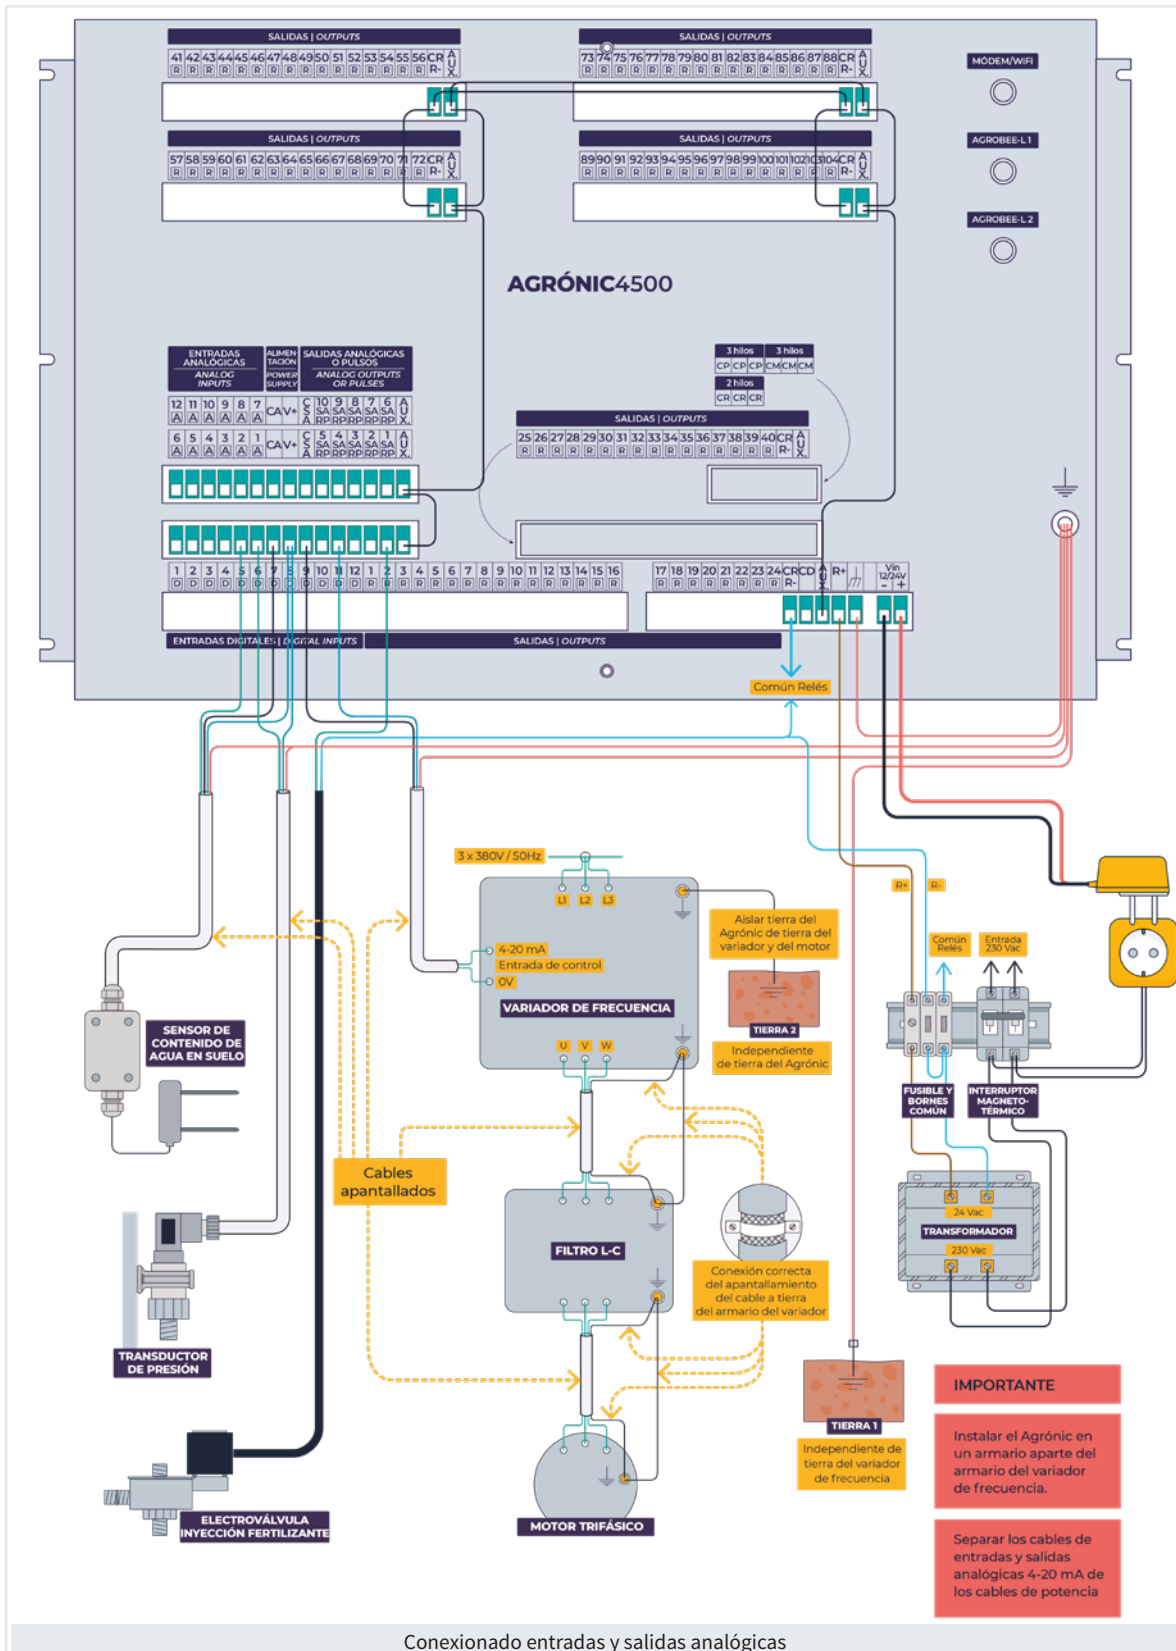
SALIDAS | OUTPUTS
41 42 43 44 45 46 47 48 49 50 51 52 53 54 55 56 CR R- AUX
SALIDAS | OUTPUTS
73 74 75 76 77 78 79 80 81 82 83 84 85 86 87 88 CR R- AUX
MÓDEM/WiFi
SALIDAS | OUTPUTS
57 58 59 60 61 62 63 64 65 66 67 68 69 70 71 72 CR R- AUX
SALIDAS | OUTPUTS
89 90 91 92 93 94 95 96 97 98 99 100 101 102 103 104 CR R- AUX
AGROBEE-L 1
AGROBEE-L 2
AGRÓNIC4500
ENTRADAS ANALÓGICAS ANALOG INPUTS
ALIMENTACIÓN POWER SUPPLY
SALIDAS ANALÓGICAS O PULSOS ANALOG OUTPUTS OR PULSES
3 hilos 3 hilos
CP CP CP CM CM CM
2 hilos
CR CR CR
SALIDAS | OUTPUTS
12 11 10 9 8 7 CA V+ CSA 10 9 8 7 6 AUX
6 5 4 3 2 1 CA V+ CSA 5 4 3 2 1 AUX
25 26 27 28 29 30 31 32 33 34 35 36 37 38 39 40 CR R- AUX
1 2 3 4 5 6 7 8 9 10 11 12 1 2 3 4 5 6 7 8 9 10 11 12 13 14 15 16
17 18 19 20 21 22 23 24 CR CD R- AUX R+ Vin 12/24V - +
ENTRADAS DIGITALES | DIGITAL INPUTS
SALIDAS | OUTPUTS
Común Relés
3 x 380V / 50Hz
L1 L2 L3
Aislar tierra del Agrónic de tierra del variador y del motor
4-20 mA
Entrada de control
0V
VARIADOR DE FRECUENCIA
TIERRA 2
Independiente de tierra del Agrónic
U V W
SENSOR DE CONTENIDO DE AGUA EN SUELO
R+ R-
Común Relés
Entrada 230 Vac
FUSIBLE Y BORNES COMÚN
INTERRUPTOR MAGNETO-TÉRMICO
Cables apantallados
FILTRO L-C
Conexión correcta del apantallamiento del cable a tierra del armario del variador
24 Vac
TRANSFORMADOR
230 Vac
TRANSDUCTOR DE PRESIÓN
TIERRA 1
Independiente de tierra del variador de frecuencia
IMPORTANTE
Instalar el Agrónic en un armario aparte del armario del variador de frecuencia.
Separar los cables de entradas y salidas analógicas 4-20 mA de los cables de potencia
ELECTROVÁLVULA INYECCIÓN FERTILIZANTE
MOTOR TRIFÁSICO
Conexionado entradas y salidas analógicas